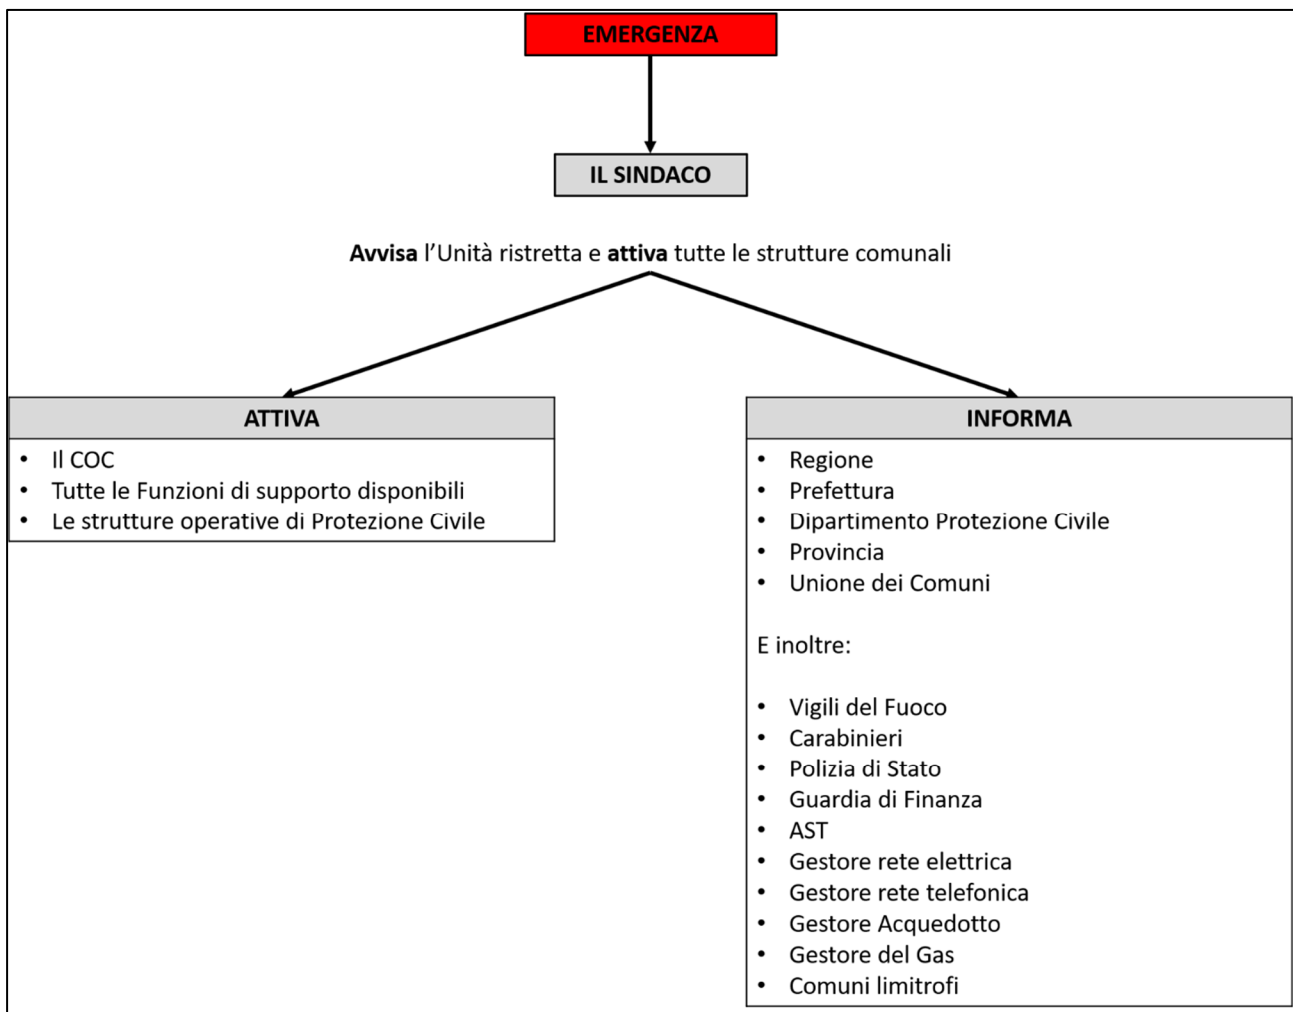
EMERGENZA

IL SINDACO

**Avvisa** l’Unità ristretta e **attiva** tutte le strutture comunali

ATTIVA

- Il COC
- Tutte le Funzioni di supporto disponibili
- Le strutture operative di Protezione Civile

INFORMA

- Regione
- Prefettura
- Dipartimento Protezione Civile
- Provincia
- Unione dei Comuni

E inoltre:

- Vigili del Fuoco
- Carabinieri
- Polizia di Stato
- Guardia di Finanza
- AST
- Gestore rete elettrica
- Gestore rete telefonica
- Gestore Acquedotto
- Gestore del Gas
- Comuni limitrofi